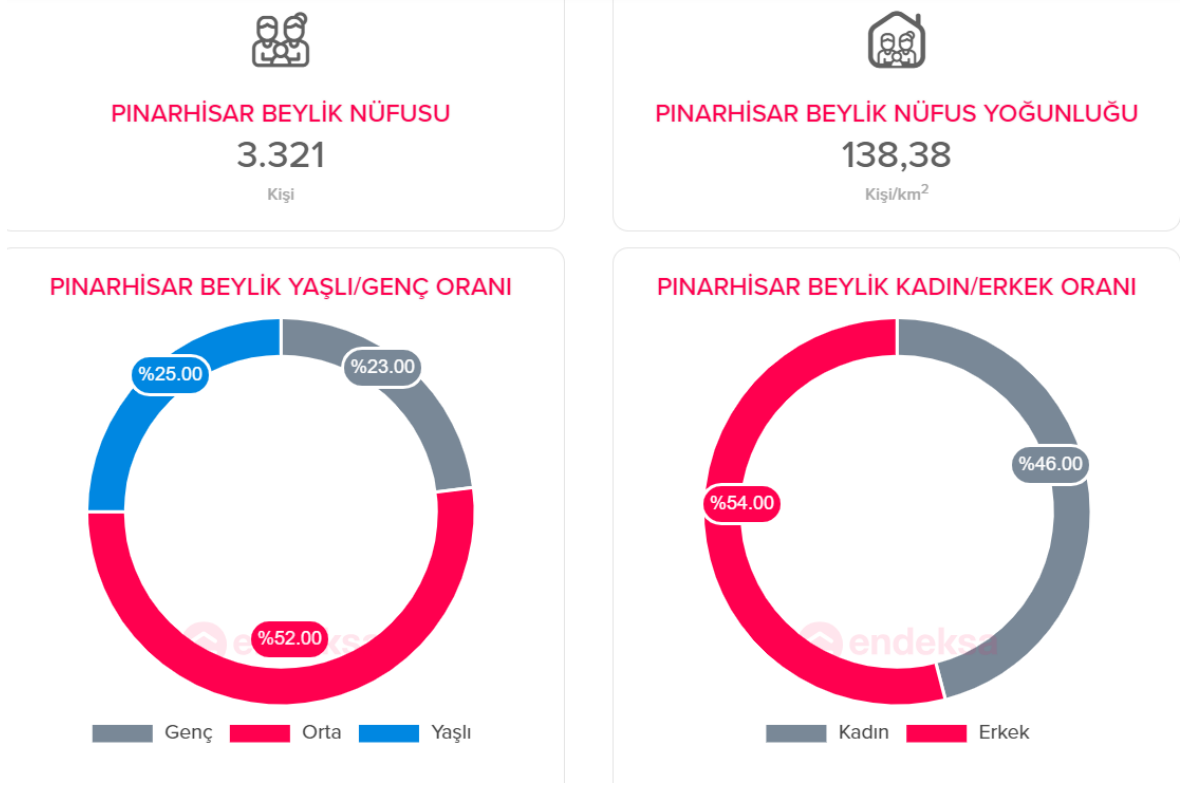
PINARHİSAR BEYLİK NÜFUSU
3.321
Kişi

PINARHİSAR BEYLİK NÜFUS YOĞUNLUĞU
138,38
Kişi/km$^2$

PINARHİSAR BEYLİK YAŞLI/GENÇ ORANI
%25.00
%23.00
%52.00
endeksa
Genç Orta Yaşlı

PINARHİSAR BEYLİK KADIN/ERKEK ORANI
%46.00
%54.00
endeksa
Kadın Erkek